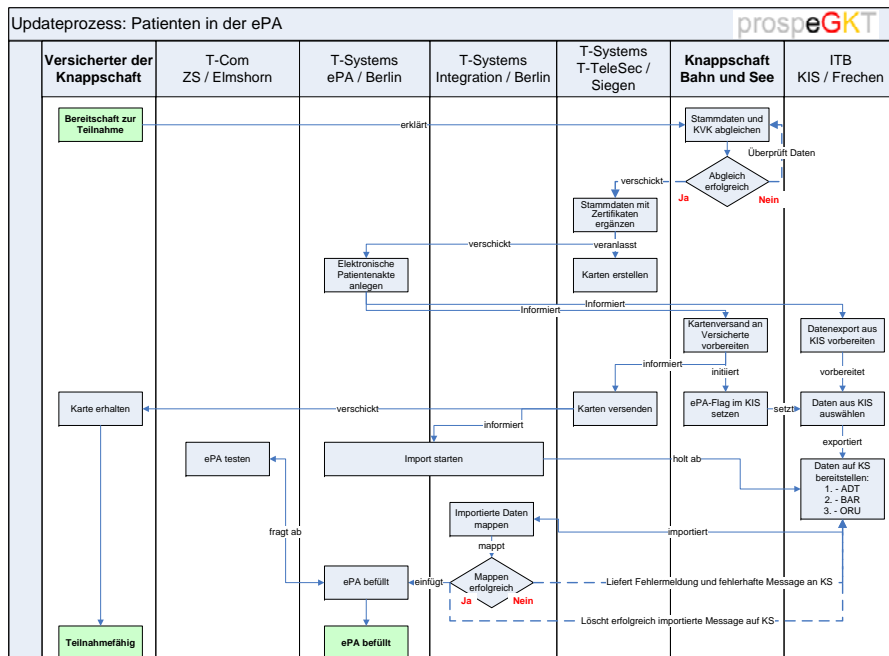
Updateprozess: Patienten in der ePA

prospeGKT

| Versicherter der Knappschaft | T-Com ZS / Elmshorn | T-Systems ePA / Berlin | T-Systems Integration / Berlin | T-Systems T-TeleSec / Siegen | Knappschaft Bahn und See | ITB KIS / Frechen |
|---|---|---|---|---|---|---|

Bereitschaft zur Teilnahme

erklärt

Stammdaten und KVK abgleichen

Überprüft Daten

verschickt

Abgleich erfolgreich

Ja

Nein

Stammdaten mit Zertifikaten ergänzen

verschickt

veranlasst

Elektronische Patientenakte anlegen

Karten erstellen

Informiert

Informiert

Kartenversand an Versicherte vorbereiten

Datenexport aus KIS vorbereiten

informiert

initiiert

vorbereitet

Karte erhalten

verschickt

Karten versenden

ePA-Flag im KIS setzen

setzt

Daten aus KIS auswählen

informiert

exportiert

ePA testen

Import starten

holt ab

Daten auf KS bereitstellen:
1. - ADT
2. - BAR
3. - ORU

Importierte Daten mappen

importiert

fragt ab

mappt

ePA befüllt

einfügt

Mappen erfolgreich

Ja

Nein

Liefert Fehlermeldung und fehlerhafte Message an KS

Löscht erfolgreich importierte Message auf KS

Teilnahmefähig

ePA befüllt